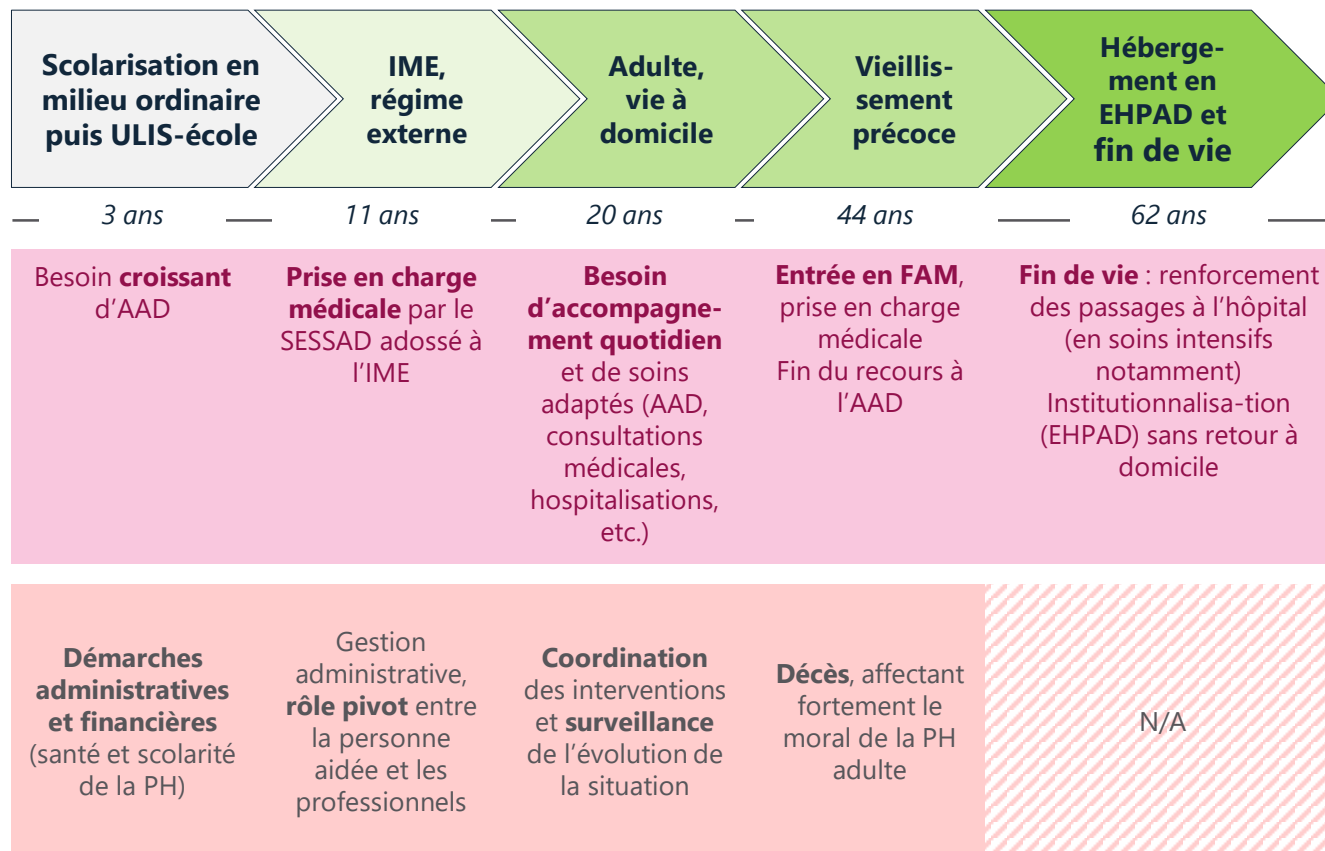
Scolarisation en milieu ordinaire puis ULIS-école

IME, régime externe

Adulte, vie à domicile

Vieillis-sement précoce

Héberge-ment en EHPAD et fin de vie

3 ans

11 ans

20 ans

44 ans

62 ans

Besoin **croissant** d'AAD

**Prise en charge médicale** par le SESSAD adossé à l'IME

**Besoin d'accompagne-ment quotidien** et de soins adaptés (AAD, consultations médicales, hospitalisations, etc.)

**Entrée en FAM**, prise en charge médicale
Fin du recours à l'AAD

**Fin de vie** : renforcement des passages à l'hôpital (en soins intensifs notamment)
Institutionnalisa-tion (EHPAD) sans retour à domicile

**Démarches administratives et financières** (santé et scolarité de la PH)

Gestion administrative, **rôle pivot** entre la personne aidée et les professionnels

**Coordination** des interventions et **surveillance** de l'évolution de la situation

**Décès**, affectant fortement le moral de la PH adulte

N/A